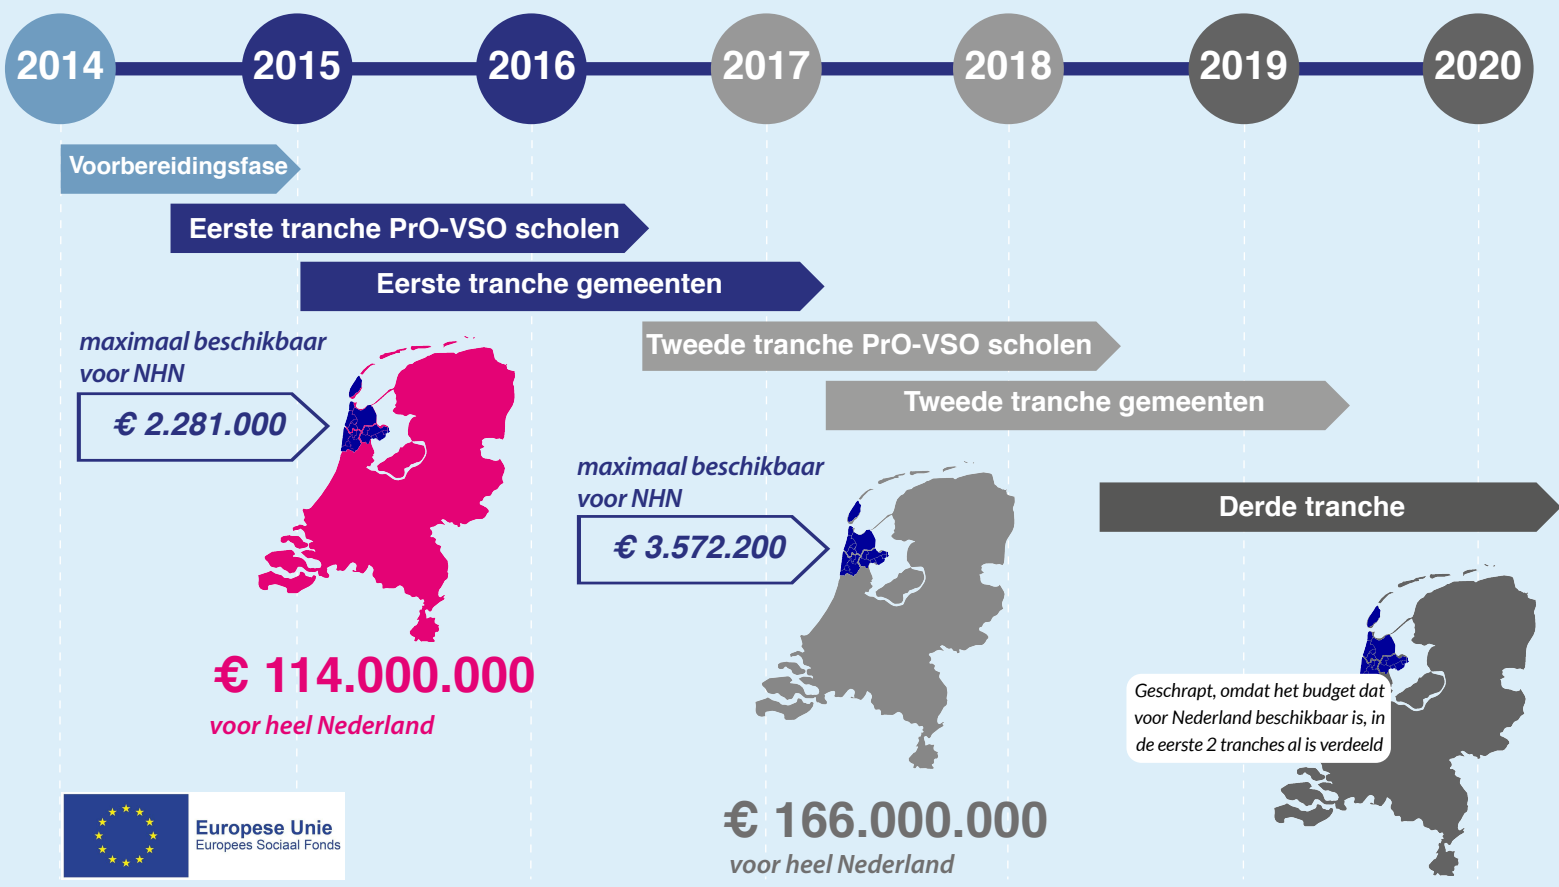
2014 2015 2016 2017 2018 2019 2020

Voorbereidingsfase

Eerste tranche PrO-VSO scholen

Eerste tranche gemeenten

Tweede tranche PrO-VSO scholen

Tweede tranche gemeenten

Derde tranche

maximaal beschikbaar voor NHN

€ 2.281.000

€ 114.000.000
voor heel Nederland

maximaal beschikbaar voor NHN

€ 3.572.200

€ 166.000.000
voor heel Nederland

Geschrapt, omdat het budget dat voor Nederland beschikbaar is, in de eerste 2 tranches al is verdeeld

Europese Unie
Europees Sociaal Fonds